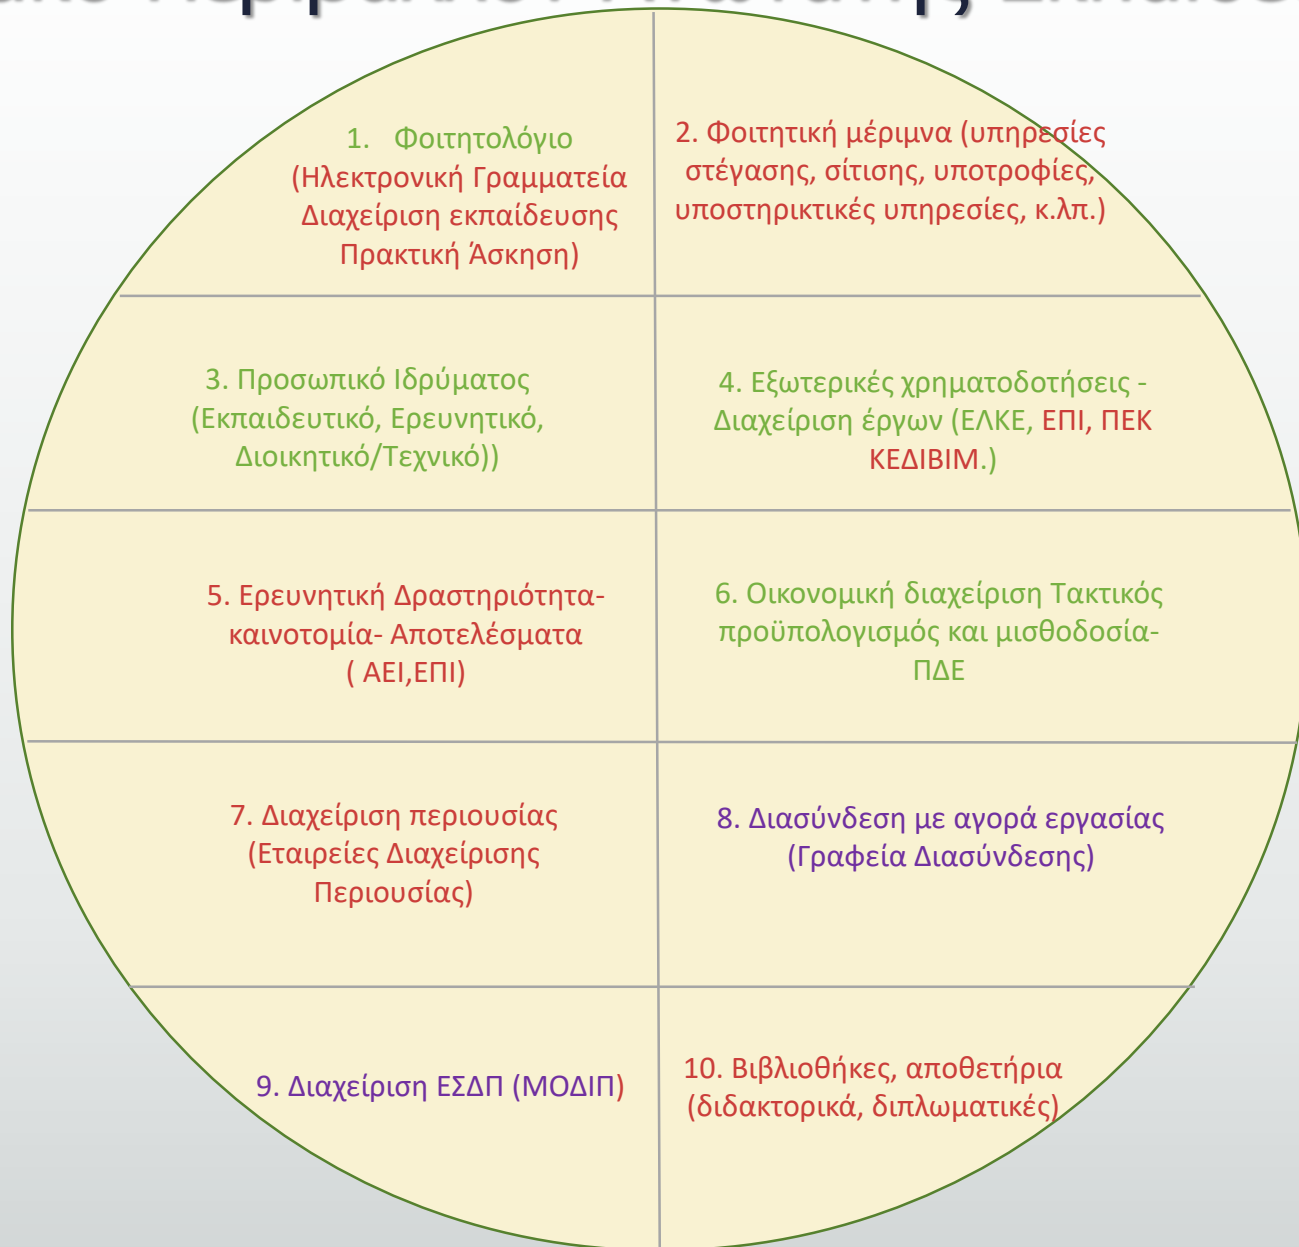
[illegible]

1. Φοιτητολόγιο (Ηλεκτρονική Γραμματεία Διαχείριση εκπαίδευσης Πρακτική Άσκηση)

2. Φοιτητική μέριμνα (υπηρεσίες στέγασης, σίτισης, υποτροφίες, υποστηρικτικές υπηρεσίες, κ.λπ.)

3. Προσωπικό Ιδρύματος (Εκπαιδευτικό, Ερευνητικό, Διοικητικό/Τεχνικό))

4. Εξωτερικές χρηματοδοτήσεις - Διαχείριση έργων (ΕΛΚΕ, ΕΠΙ, ΠΕΚ ΚΕΔΙΒΙΜ.)

5. Ερευνητική Δραστηριότητα- καινοτομία- Αποτελέσματα ( ΑΕΙ,ΕΠΙ)

6. Οικονομική διαχείριση Τακτικός προϋπολογισμός και μισθοδοσία- ΠΔΕ

7. Διαχείριση περιουσίας (Εταιρείες Διαχείρισης Περιουσίας)

8. Διασύνδεση με αγορά εργασίας (Γραφεία Διασύνδεσης)

9. Διαχείριση ΕΣΔΠ (ΜΟΔΙΠ)

10. Βιβλιοθήκες, αποθετήρια (διδακτορικά, διπλωματικές)